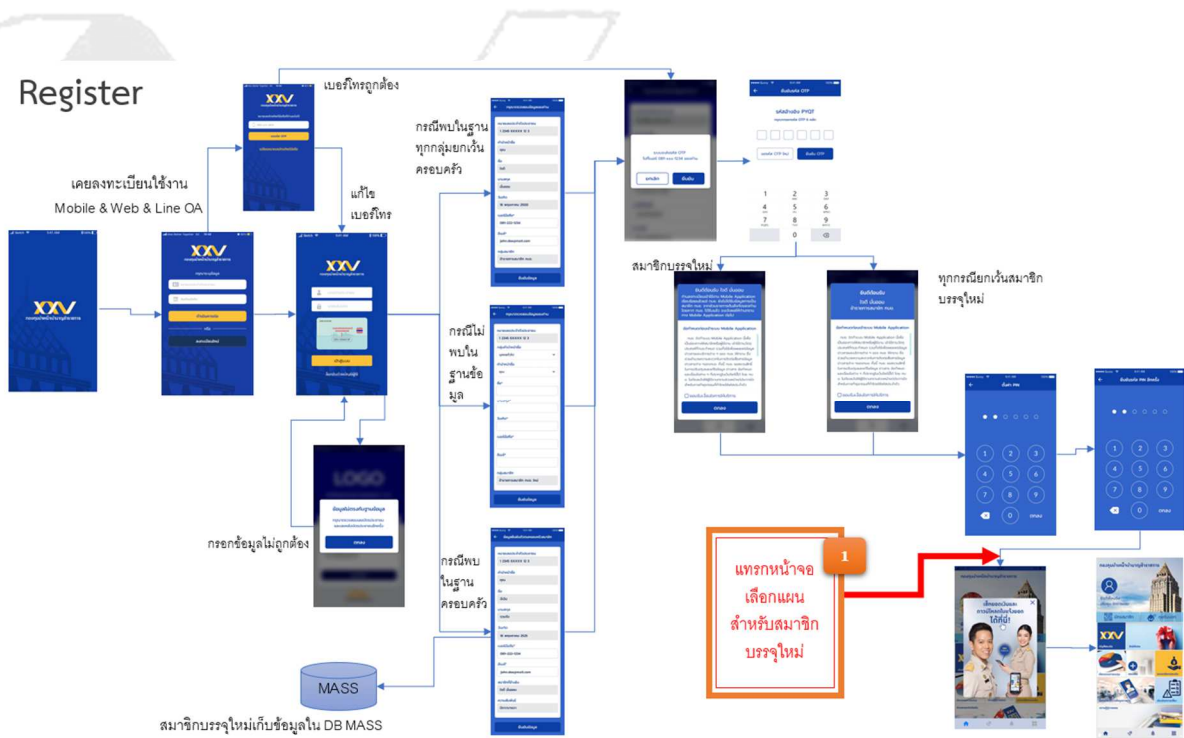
Register

เบอร์โทรถูกต้อง

เคยลงทะเบียนใช้งาน Mobile & Web & Line OA

แก้ไข เบอร์โทร

XXV

XXV

XXV

XXV

กรณีพบในฐาน ทุกกลุ่มยกเว้น ครอบครัว

กรณีไม่พบในฐานข้อมูล

กรณีพบในฐาน ครอบครัว

กรอกข้อมูลไม่ถูกต้อง

LOGO

MASS

สมาชิกบรรจุใหม่เก็บข้อมูลใน DB MASS

สมาชิกบรรจุใหม่

ทุกกรณียกเว้นสมาชิกบรรจุใหม่

1

แทรกหน้าจอเลือกแผนสำหรับสมาชิกบรรจุใหม่

1 2 3
4 5 6
7 8 9
0